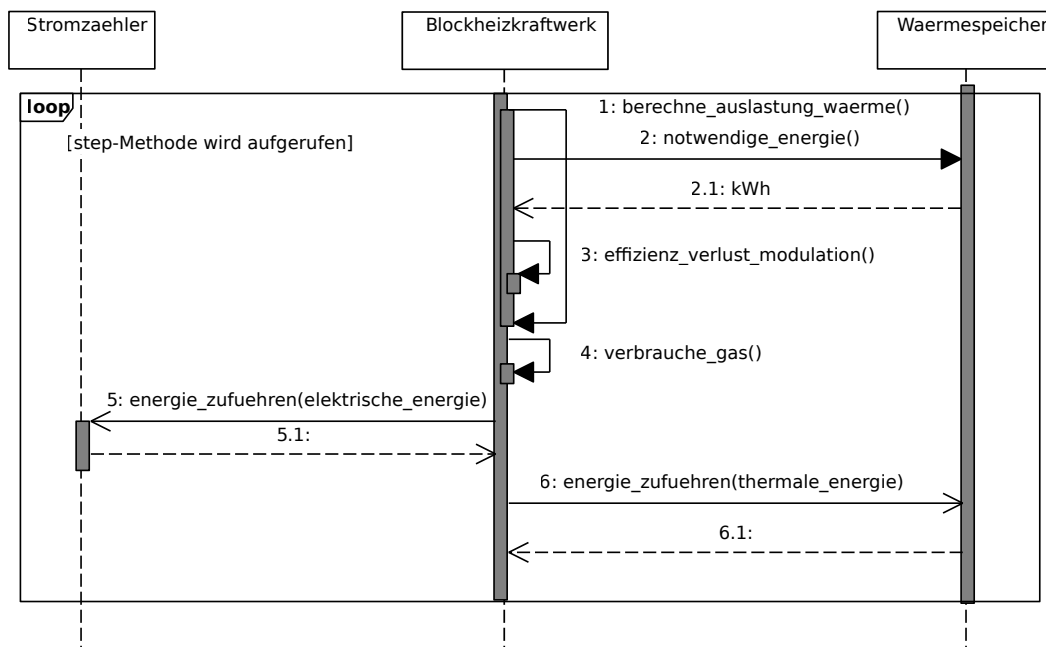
Stromzaehler

Blockheizkraftwerk

Waermespeicher

loop

[step-Methode wird aufgerufen]

1: berechne_auslastung_waerme()

2: notwendige_energie()

2.1: kWh

3: effizienz_verlust_modulation()

4: verbrauche_gas()

5: energie_zufuehren(elektrische_energie)

5.1:

6: energie_zufuehren(thermale_energie)

6.1: